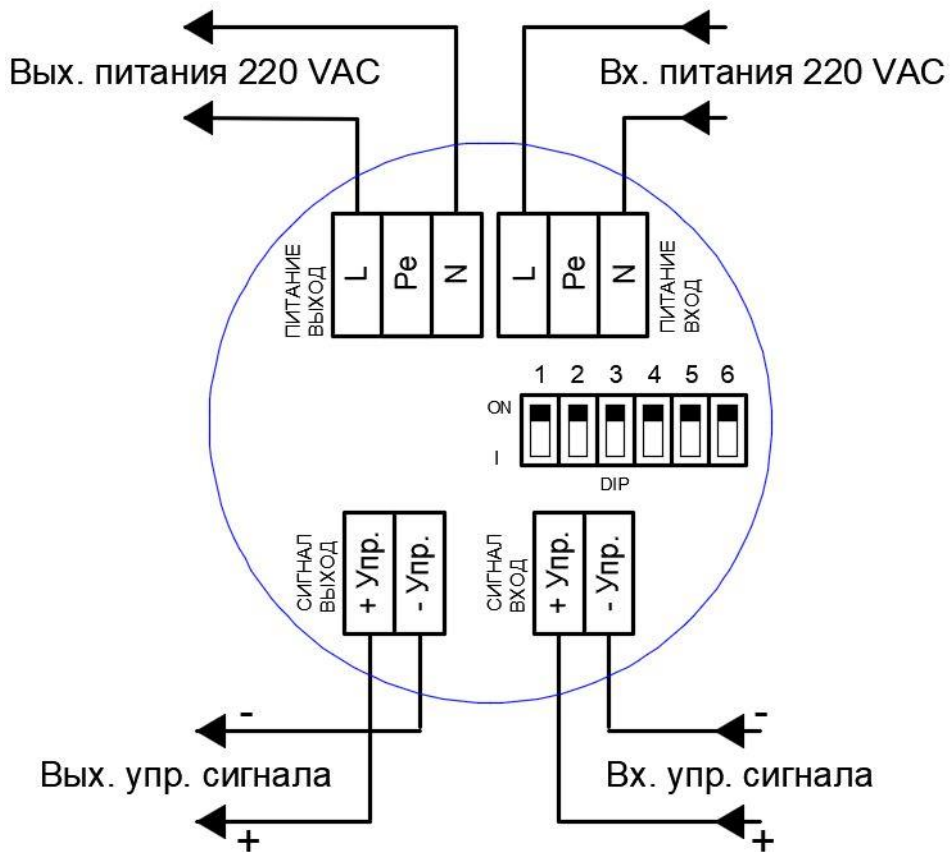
Вых. питания 220 VAC

Вх. питания 220 VAC

ПИТАНИЕ ВЫХОД

L

Pe

N

L

Pe

N

ПИТАНИЕ ВХОД

1 2 3 4 5 6

ON

I

DIP

СИГНАЛ ВЫХОД

+ Упр.

- Упр.

СИГНАЛ ВХОД

+ Упр.

- Упр.

-

Вых. упр. сигнала

+

-

Вх. упр. сигнала

+